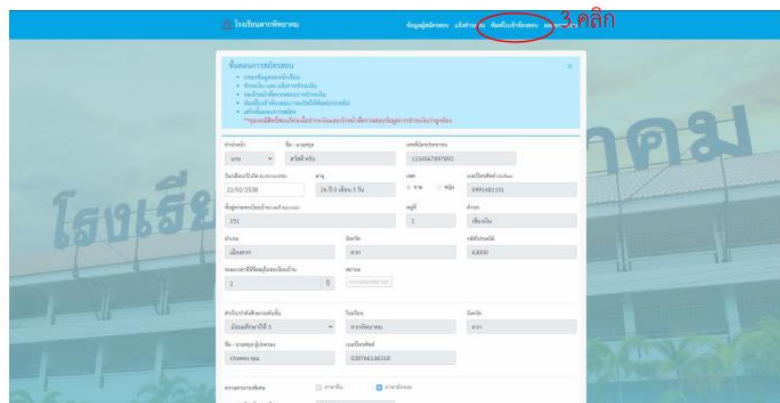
โรงเรียนตากพิทยาคม

ข้อมูลผู้สมัครสอบ แจ้งชำระเงิน พิมพ์ใบเข้าห้องสอบ ออกจากระบบ

3.คลิก

ขั้นตอนการสมัครสอบ

• กรอกข้อมูลและสมัครเรียน
• ชำระเงิน และ แจ้งการชำระเงิน
• รอเจ้าหน้าที่ตรวจสอบการชำระเงิน
• พิมพ์ใบเข้าห้องสอบ / และใบนี้ให้แสดงการสอบ
• เสร็จสิ้นขั้นตอนการสมัคร

**คุณจะมีสิทธิ์สอบก็ต่อเมื่อชำระเงินและเจ้าหน้าที่ตรวจสอบข้อมูลการชำระเงินว่าถูกต้อง

คำนำหน้า | ชื่อ - นามสกุล | เลขที่บัตรประชาชน
นาย | สวัสดี ครับ | 1234567897892

วัน/เดือน/ปีเกิด | อายุ | เพศ | เบอร์โทรศัพท์
22/02/2538 | 26 ปี 0 เดือน 3 วัน | ชาย หญิง | 0991481101

ที่อยู่ตามทะเบียนบ้าน | หมู่ที่ | ตำบล
151 | 1 | เชียงเงิน

อำเภอ | จังหวัด | รหัสไปรษณีย์
เมืองตาก | ตาก | 63000

จำนวนพี่น้อง | สถานะ
2

สำเร็จการศึกษาระดับชั้น | โรงเรียน | จังหวัด
มัธยมศึกษาปีที่ 3 | ตากพิทยาคม | ตาก

ชื่อ - นามสกุล ผู้ปกครอง | เบอร์โทรศัพท์
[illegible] | 0207661463106

ภาษาไทย ภาษาอังกฤษ

โรงเรียน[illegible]คม